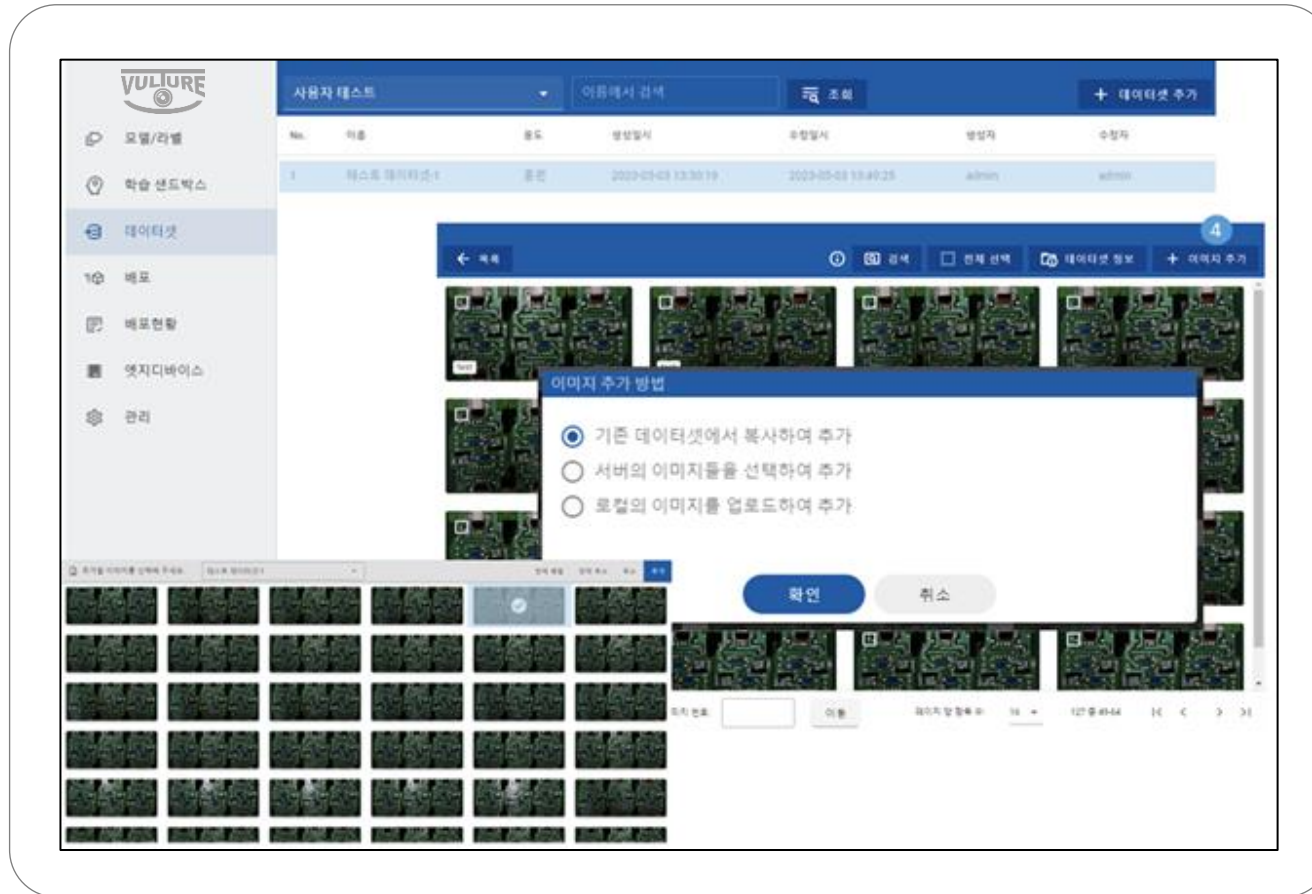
VULTURE

모델/라벨

학습 샌드박스

데이터셋

배포

배포현황

엣지디바이스

관리

사용자 테스트

이름에서 검색

조회

+ 데이터셋 추가

| No. | 이름 | 용도 | 생성일시 | 수정일시 | 생성자 | 수정자 |
|---|---|---|---|---|---|---|
| 1 | 테스트 데이터셋-1 | 훈련 | 2023-05-03 13:30:19 | 2023-05-03 13:40:25 | admin | admin |

4

← 목록

검색

전체 선택

데이터셋 정보

+ 이미지 추가

이미지 추가 방법

기존 데이터셋에서 복사하여 추가

서버의 이미지들을 선택하여 추가

로컬의 이미지를 업로드하여 추가

확인

취소

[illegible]

테스트 데이터셋-1

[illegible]

이동

페이지 당 항목 수: 16

127 중 49-64